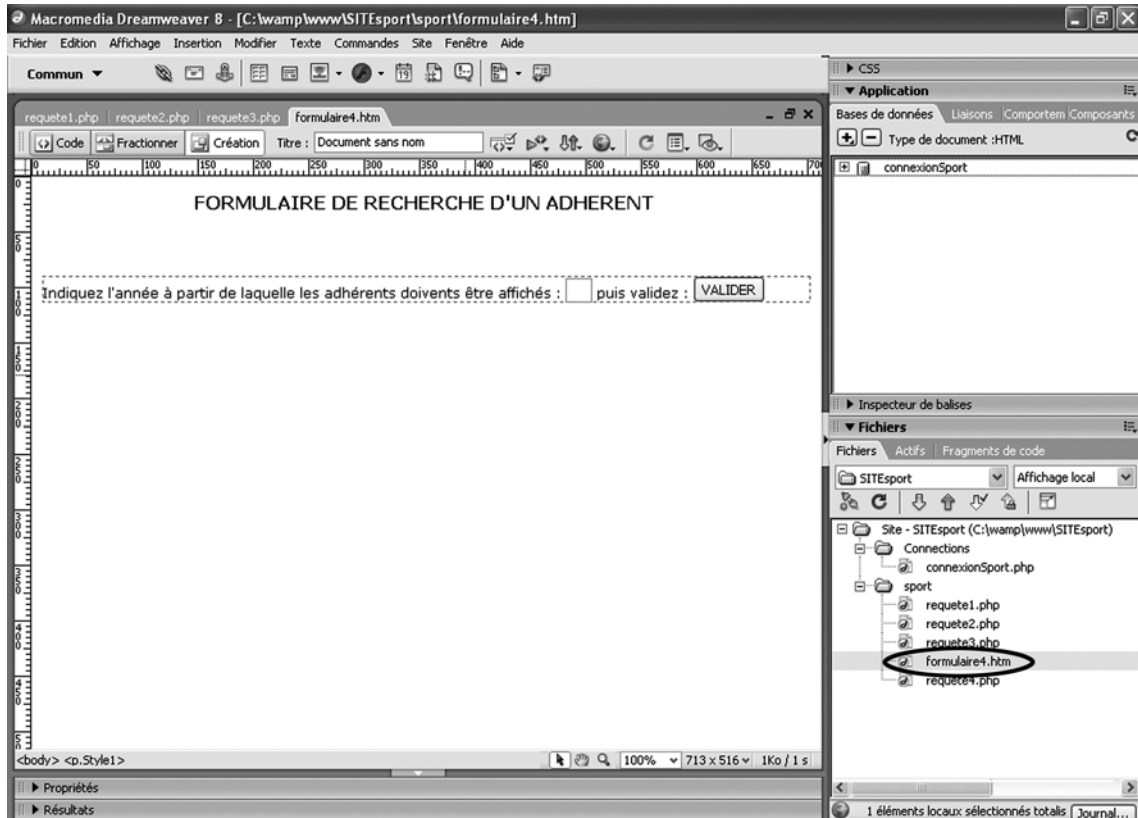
Macromedia Dreamweaver 8 - [C:\wamp\www\SITEsport\sport\formulaire4.htm]

Fichier Edition Affichage Insertion Modifier Texte Commandes Site Fenêtre Aide

Commun ▼

requete1.php requete2.php requete3.php formulaire4.htm

Code Fractionner Création Titre : Document sans nom

FORMULAIRE DE RECHERCHE D'UN ADHERENT

Indiquez l'année à partir de laquelle les adhérents doivents être affichés : puis validez : VALIDER

<body> <p.Style1>

100% 713 x 516 1Ko / 1 s

▶ Propriétés

▶ Résultats

▶ CSS

▼ Application

Bases de données Liaisons Comportem Composants

Type de document :HTML

connexionSport

▶ Inspecteur de balises

▼ Fichiers

Fichiers Actifs Fragments de code

SITEsport Affichage local

Site - SITEsport (C:\wamp\www\SITEsport)

Connections

connexionSport.php

sport

requete1.php

requete2.php

requete3.php

formulaire4.htm

requete4.php

1 éléments locaux sélectionnés totalis Journal...